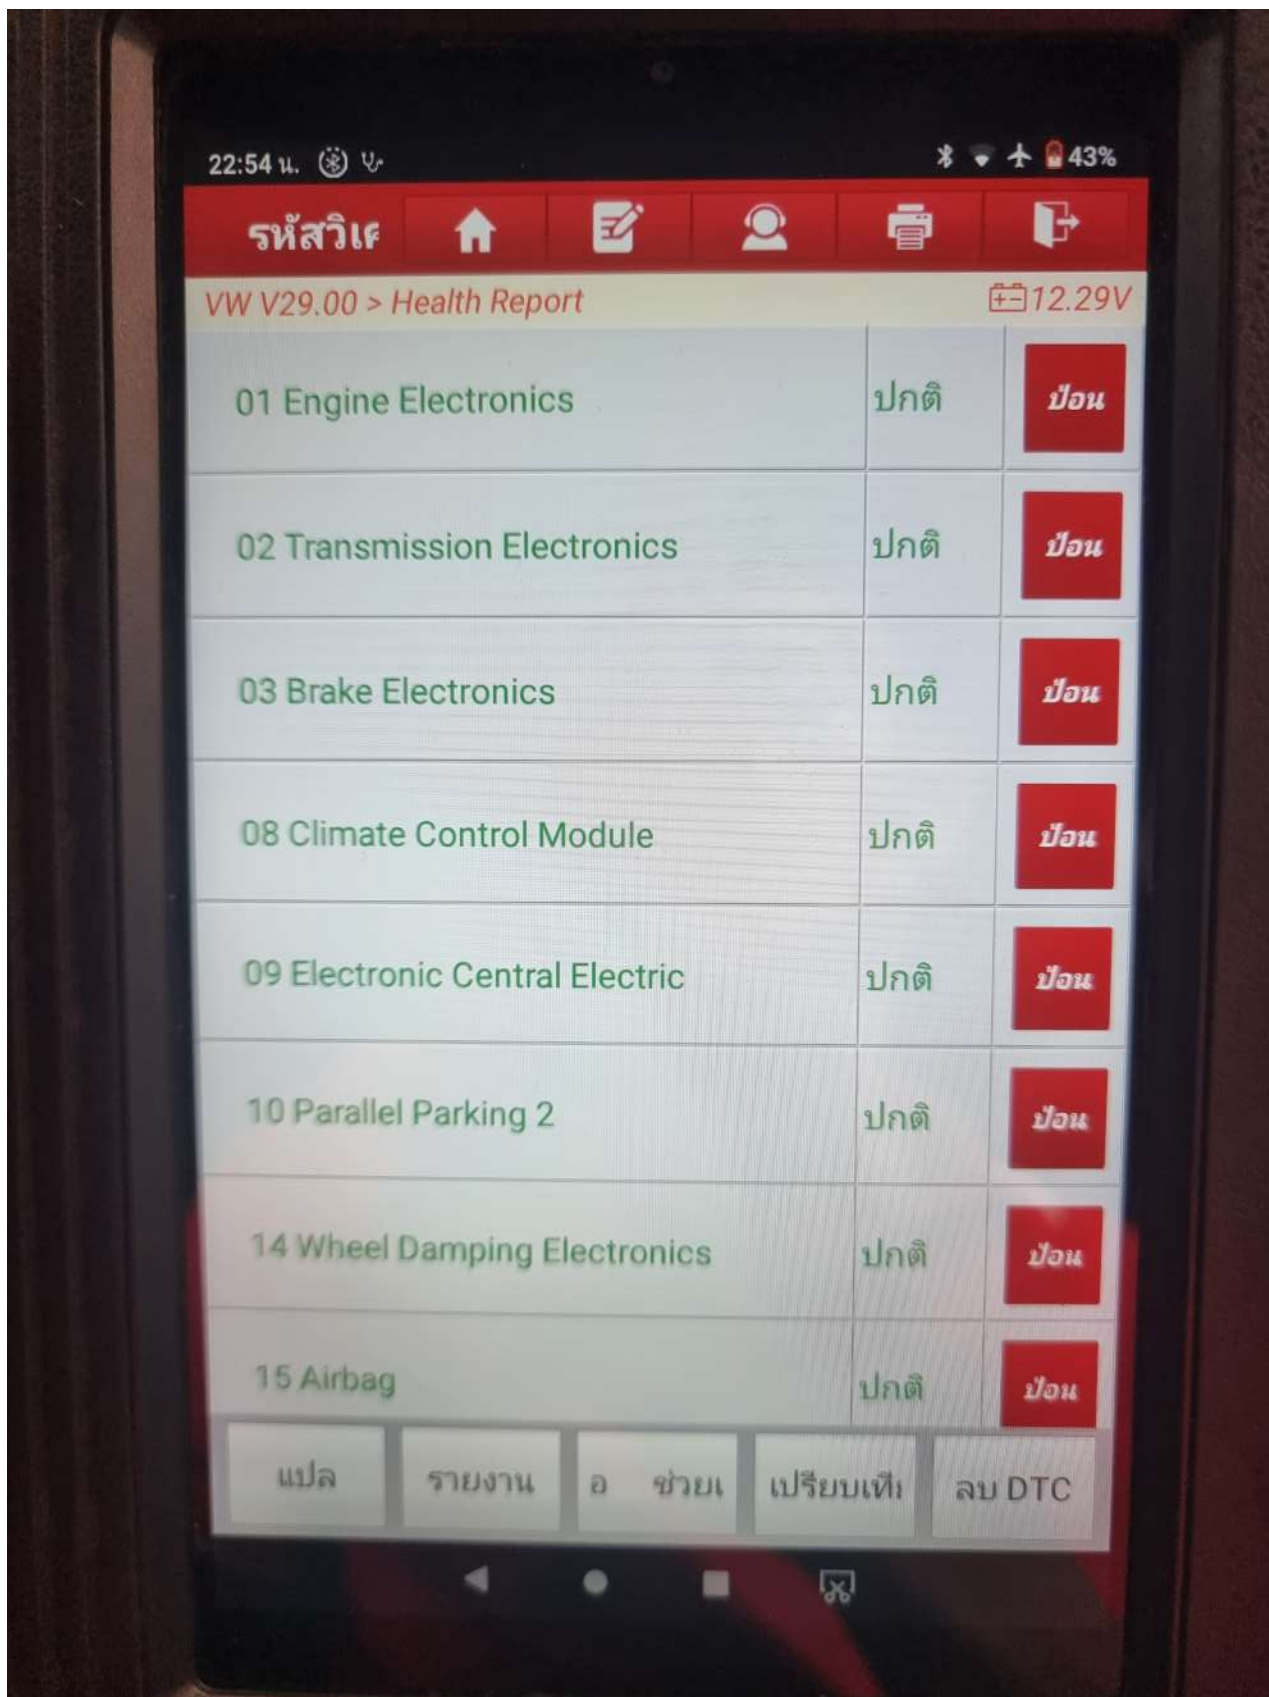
22:54 น.

43%

รหัสวิเ

VW V29.00 > Health Report

12.29V

| | | |
|---|---|---|
| 01 Engine Electronics | ปกติ | ป้อน |
| 02 Transmission Electronics | ปกติ | ป้อน |
| 03 Brake Electronics | ปกติ | ป้อน |
| 08 Climate Control Module | ปกติ | ป้อน |
| 09 Electronic Central Electric | ปกติ | ป้อน |
| 10 Parallel Parking 2 | ปกติ | ป้อน |
| 14 Wheel Damping Electronics | ปกติ | ป้อน |
| 15 Airbag | ปกติ | ป้อน |

แปล

รายงาน

อ ช่วยเ

เปรียบเที

ลบ DTC